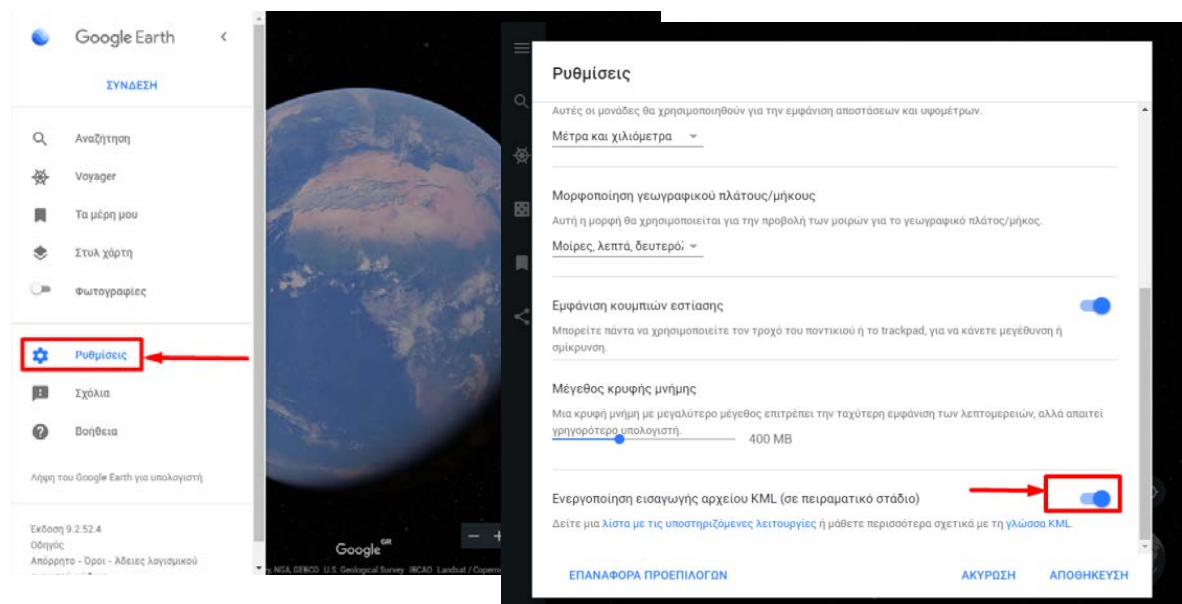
Google Earth

ΣΥΝΔΕΣΗ

Αναζήτηση

Voyager

Τα μέρη μου

Στυλ χάρτη

Φωτογραφίες

Ρυθμίσεις

Σχόλια

Βοήθεια

Λήψη του Google Earth για υπολογιστή

Έκδοση 9.2.52.4
Οδηγός
Απόρρητο · Όροι · Άδειες λογισμικού

Google GR

y, NSA, GEBCO U.S. Geological Survey IBCAO Landsat / Copern

Ρυθμίσεις

Αυτές οι μονάδες θα χρησιμοποιηθούν για την εμφάνιση αποστάσεων και υψομέτρων.

Μέτρα και χιλιόμετρα

Μορφοποίηση γεωγραφικού πλάτους/μήκους

Αυτή η μορφή θα χρησιμοποιείται για την προβολή των μοιρών για το γεωγραφικό πλάτος/μήκος.

Μοίρες, λεπτά, δευτερόλ

Εμφάνιση κουμπιών εστίασης

Μπορείτε πάντα να χρησιμοποιείτε τον τροχό του ποντικιού ή το trackpad, για να κάνετε μεγέθυνση ή σμίκρυνση.

Μέγεθος κρυφής μνήμης

Μια κρυφή μνήμη με μεγαλύτερο μέγεθος επιτρέπει την ταχύτερη εμφάνιση των λεπτομερειών, αλλά απαιτεί γρηγορότερο υπολογιστή.

400 MB

Ενεργοποίηση εισαγωγής αρχείου KML (σε πειραματικό στάδιο)

Δείτε μια λίστα με τις υποστηριζόμενες λειτουργίες ή μάθετε περισσότερα σχετικά με τη γλώσσα KML.

ΕΠΑΝΑΦΟΡΑ ΠΡΟΕΠΙΛΟΓΩΝ

ΑΚΥΡΩΣΗ

ΑΠΟΘΗΚΕΥΣΗ